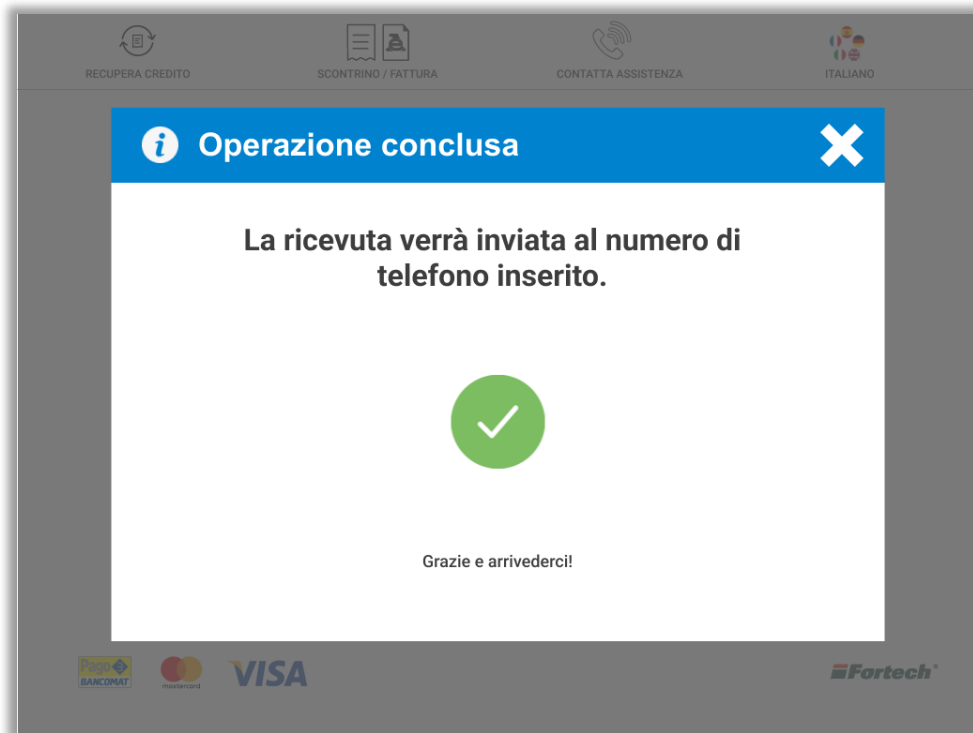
RECUPERA CREDITO

SCONTRINO / FATTURA

CONTATTA ASSISTENZA

ITALIANO

Operazione conclusa

La ricevuta verrà inviata al numero di telefono inserito.

Grazie e arrivederci!

Pago BANCOMAT

mastercard

VISA

Fortech